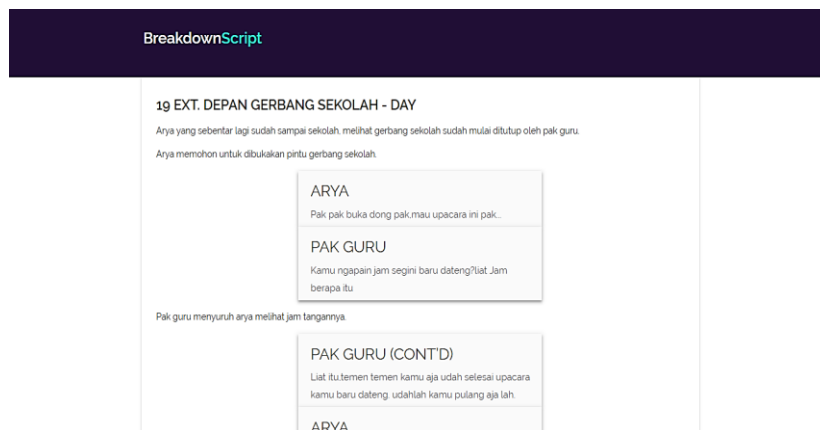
BreakdownScript

19 EXT. DEPAN GERBANG SEKOLAH - DAY

Arya yang sebentar lagi sudah sampai sekolah. melihat gerbang sekolah sudah mulai ditutup oleh pak guru.

Arya memohon untuk dibukakan pintu gerbang sekolah.

ARYA
Pak pak buka dong pak,mau upacara ini pak..

PAK GURU
Kamu ngapain jam segini baru dateng?liat Jam berapa itu

Pak guru menyuruh arya melihat jam tangannya.

PAK GURU (CONT'D)
Liat itu,temen temen kamu aja udah selesai upacara kamu baru dateng. udahlah kamu pulang aja lah.

ARYA